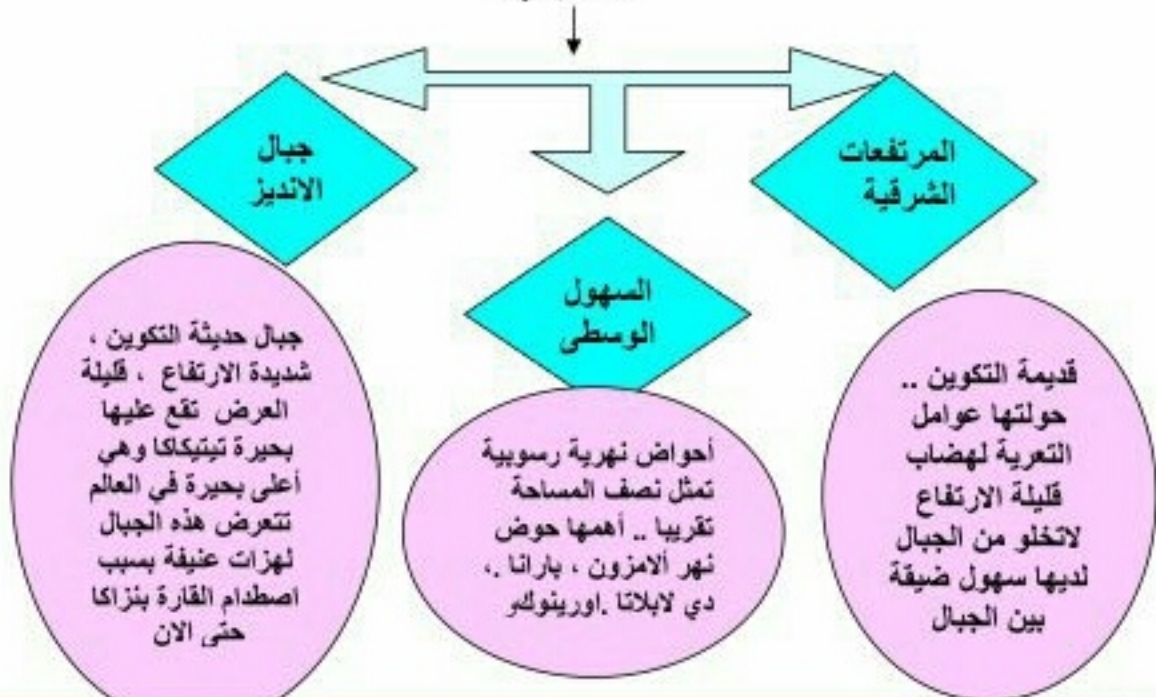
المرتفعات الشرقية

السهول الوسطى

جبال الانديز

قديمة التكوين .. حولتها عوامل التعرية لهضاب قليلة الارتفاع لاتخلو من الجبال لديها سهول ضيقة بين الجبال

أحواض نهرية رسوبية تمثل نصف المساحة تقريبا .. أهمها حوض نهر ألامزون ، بارانا ، دي لابلاتا .اورينوكو

جبال حديثة التكوين ، شديدة الارتفاع ، قليلة العرض تقع عليها بحيرة تيتيكاكا وهي أعلى بحيرة في العالم تتعرض هذه الجبال لهزات عنيفة بسبب اصطدام القارة بنزاكا حتى الان